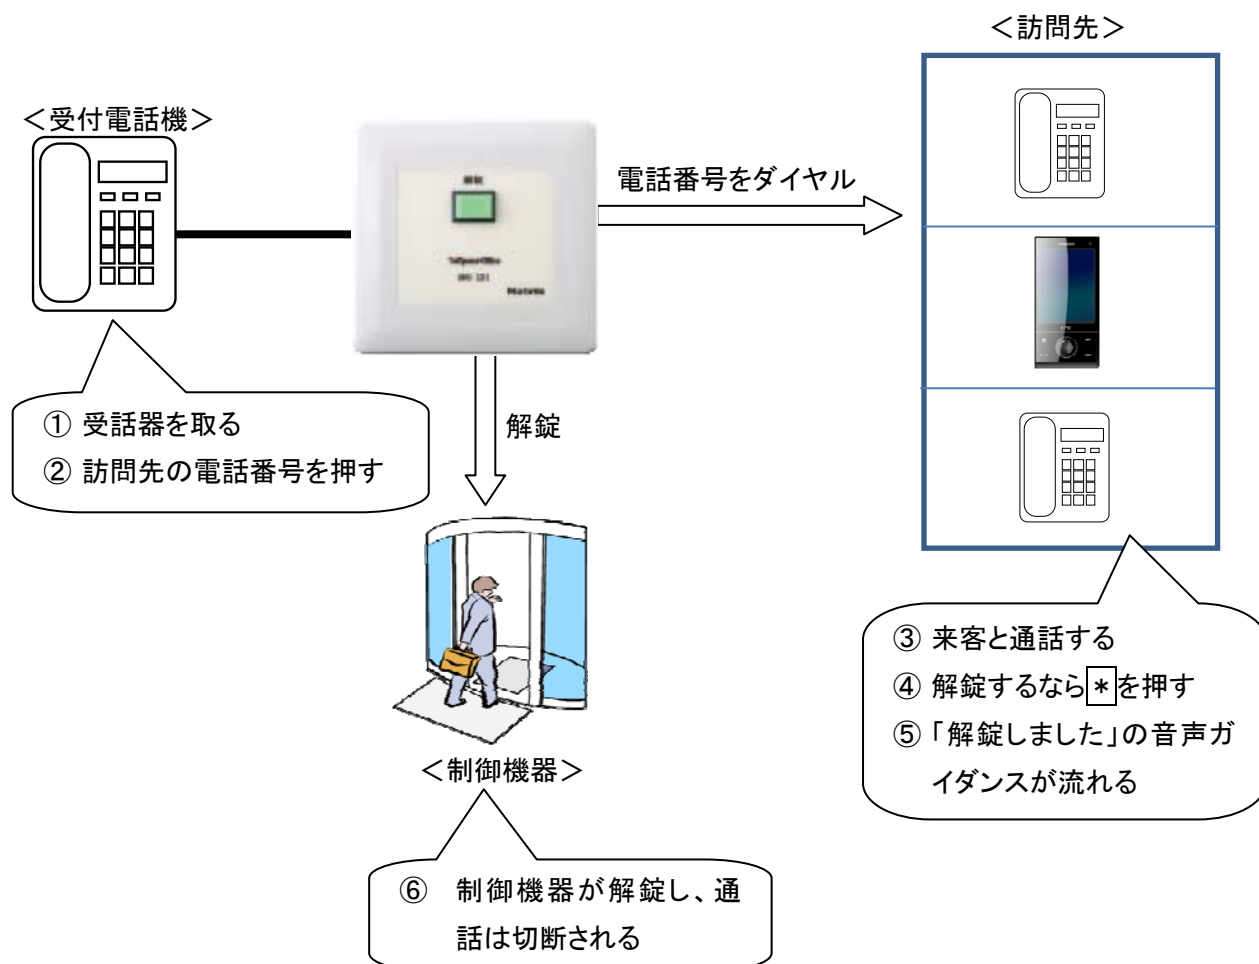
＜訪問先＞

＜受付電話機＞

電話番号をダイヤル

① 受話器を取る
② 訪問先の電話番号を押す

解錠

③ 来客と通話する
④ 解錠するなら＊を押す
⑤「解錠しました」の音声ガイダンスが流れる

＜制御機器＞

⑥ 制御機器が解錠し、通話は切断される